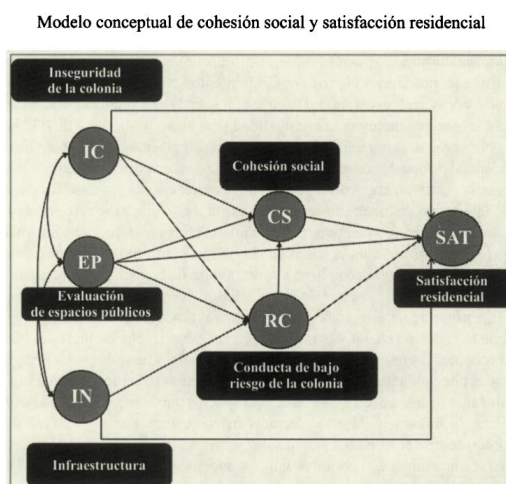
Modelo conceptual de cohesión social y satisfacción residencial

Inseguridad de la colonia

IC

Cohesión social

CS

SAT

EP

Satisfacción residencial

Evaluación de espacios públicos

RC

Conducta de bajo riesgo de la colonia

IN

Infraestructura